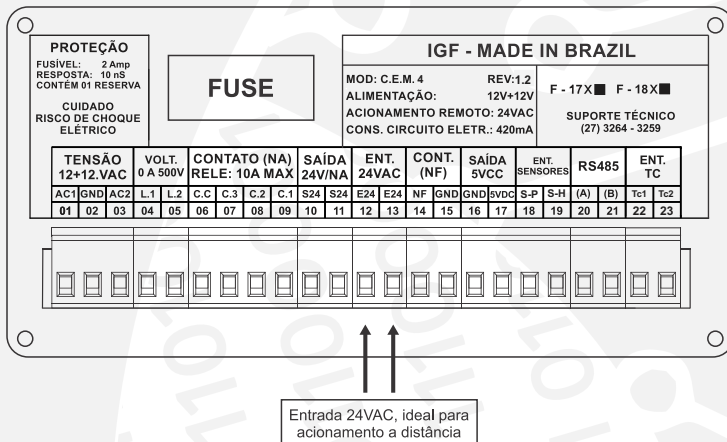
PROTEÇÃO
FUSÍVEL: 2 Amp
RESPOSTA: 10 nS
CONTÉM 01 RESERVA

CUIDADO
RISCO DE CHOQUE
ELÉTRICO

FUSE

IGF - MADE IN BRAZIL

MOD: C.E.M. 4 REV:1.2
ALIMENTAÇÃO: 12V+12V
ACIONAMENTO REMOTO: 24VAC
CONS. CIRCUITO ELETR.: 420mA

F - 17X F - 18X

SUPORTE TÉCNICO
(27) 3264 - 3259

| TENSÃO 12+12.VAC | | | VOLT. 0 A 500V | | CONTATO (NA) RELE: 10A MAX | | | | SAÍDA 24V/NA | | ENT. 24VAC | | CONT. (NF) | | SAÍDA 5VCC | | ENT. SENSORES | | RS485 | | ENT. TC | |
|---|---|---|---|---|---|---|---|---|---|---|---|---|---|---|---|---|---|---|---|---|---|---|
| AC1 | GND | AC2 | L.1 | L.2 | C.C | C.3 | C.2 | C.1 | S24 | S24 | E24 | E24 | NF | GND | GND | 5VDC | S-P | S-H | (A) | (B) | Tc1 | Tc2 |
| 01 | 02 | 03 | 04 | 05 | 06 | 07 | 08 | 09 | 10 | 11 | 12 | 13 | 14 | 15 | 16 | 17 | 18 | 19 | 20 | 21 | 22 | 23 |

Entrada 24VAC, ideal para acionamento a distância